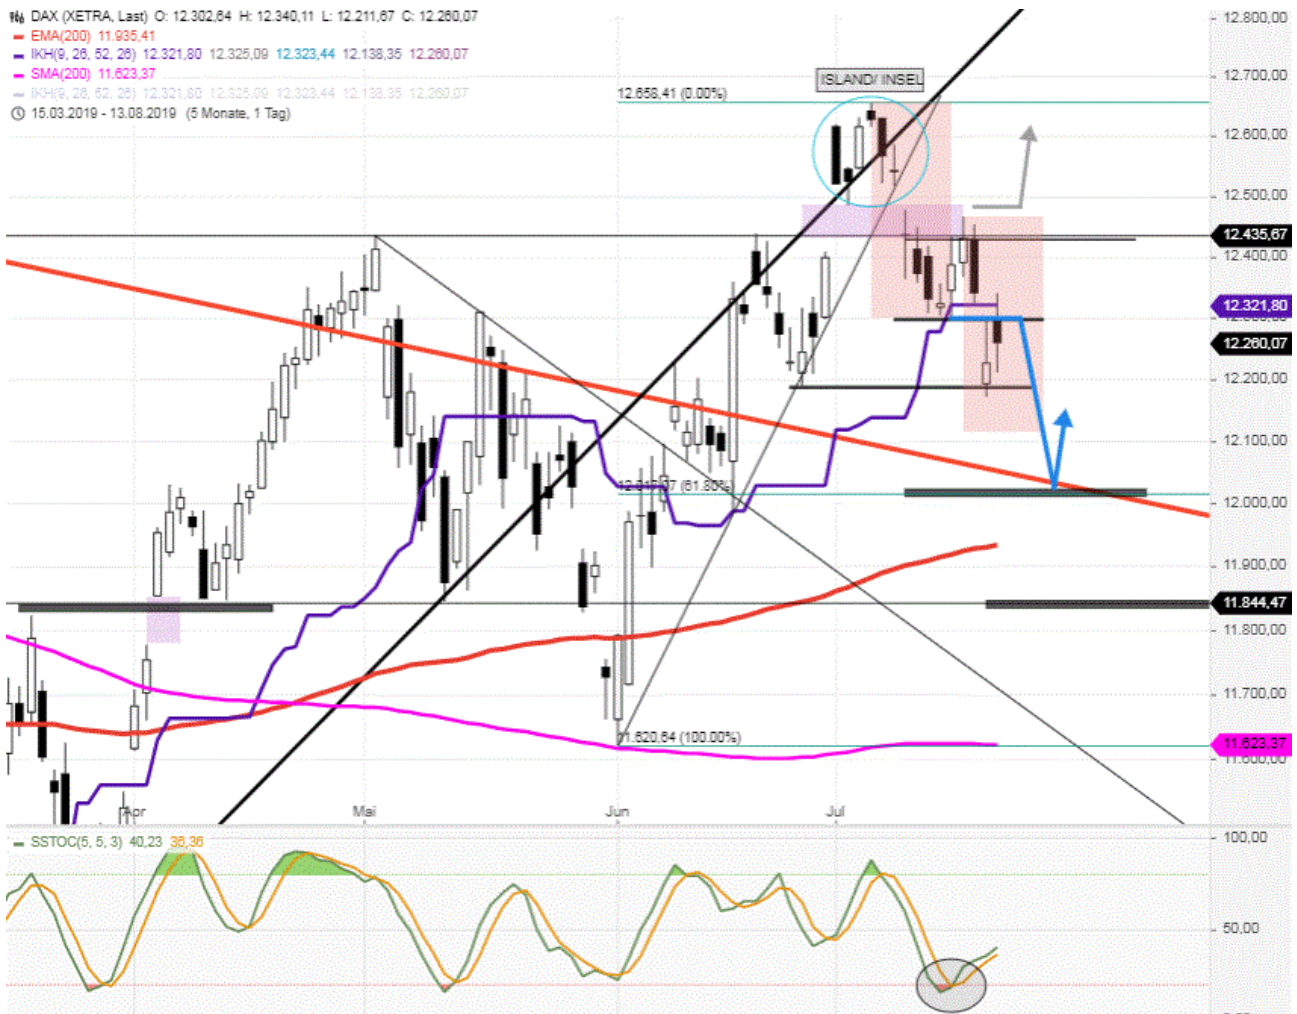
DAX (XETRA, Last) O: 12.302,64 H: 12.340,11 L: 12.211,67 C: 12.260,07
EMA(200) 11.935,41
IKH(9, 26, 52, 26) 12.321,80 12.325,09 12.323,44 12.138,35 12.260,07
SMA(200) 11.623,37
IKH(9, 26, 52, 26) 12.321,80 12.325,09 12.323,44 12.138,35 12.260,07
15.03.2019 - 13.08.2019 (5 Monate, 1 Tag)

ISLAND/ INSEL
12.658,41 (0.00%)
12.0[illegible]7 (61.80%)
11.620,64 (100.00%)

12.800,00
12.700,00
12.600,00
12.500,00
12.435,67
12.400,00
12.321,80
12.260,07
12.200,00
12.100,00
12.000,00
11.900,00
11.844,47
11.800,00
11.700,00
11.623,37
11.600,00

Apr
Mai
Jun
Jul

SSTOC(5, 5, 3) 40,23 38,36
100,00
50,00